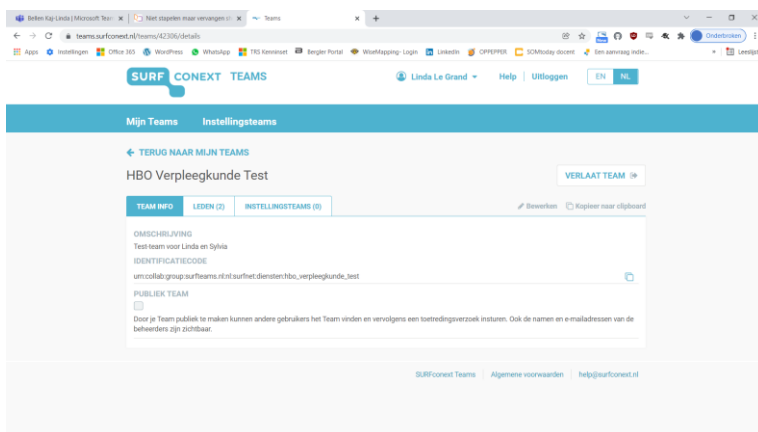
Bellen Kaj-Linda | Microsoft Tea ×
Niet stapelen maar vervangen ×
Teams ×
+

teams.surfconext.nl/teams/42306/details

Onderbroken

Apps Instellingen Office 365 WordPress WhatsApp TRS Kennisnet Bergler Portal WiseMapping - Login LinkedIn OPPEPPER SOMtoday docent Een aanvraag indie... Leeslijst

SURF CONEXT TEAMS

Linda Le Grand Help Uitloggen EN NL

Mijn Teams Instellingsteams

← TERUG NAAR MIJN TEAMS

HBO Verpleegkunde Test

VERLAAT TEAM

TEAM INFO LEDEN (2) INSTELLINGSTEAMS (0)

Bewerken Kopieer naar clipboard

OMSCHRIJVING
Test-team voor Linda en Sylvia

IDENTIFICATIECODE
urn:collab:group:surfteams.nl:nl:surfnet:diensten:hbo_verpleegkunde_test

PUBLIEK TEAM

Door je Team publiek te maken kunnen andere gebruikers het Team vinden en vervolgens een toetredingsverzoek insturen. Ook de namen en e-mailadressen van de beheerders zijn zichtbaar.

SURFconext Teams Algemene voorwaarden help@surfconext.nl